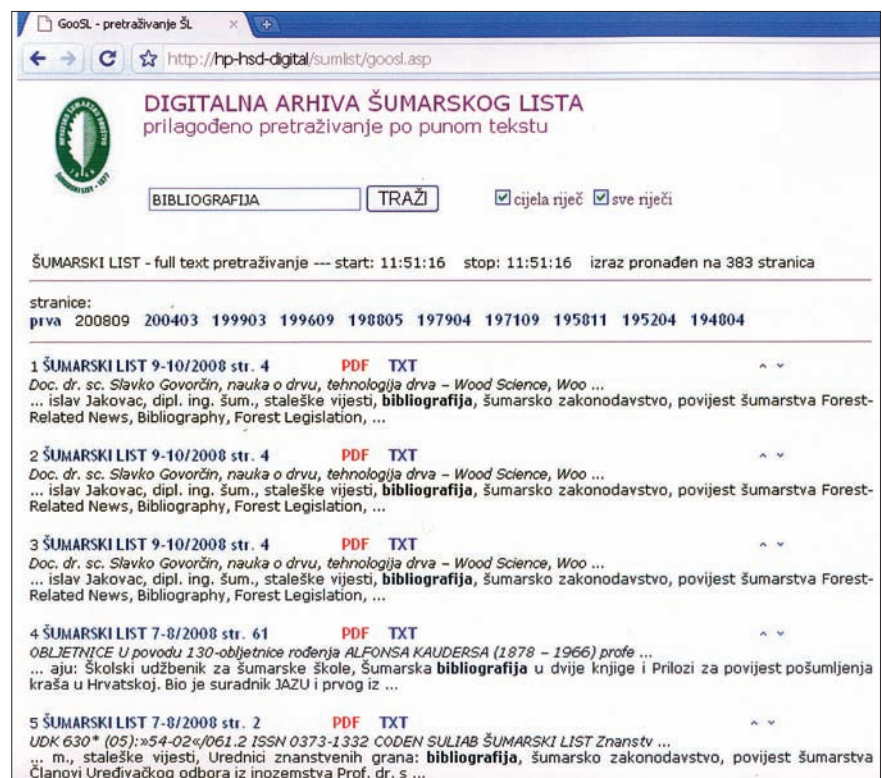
GooSL - pretraživanje ŠL ×

http://hp-hsd-digital/sumlist/goosl.asp

DIGITALNA ARHIVA ŠUMARSKOG LISTA
prilagođeno pretraživanje po punom tekstu

BIBLIOGRAFIJA TRAŽI ☑cijela riječ ☑sve riječi

ŠUMARSKI LIST - full text pretraživanje --- start: 11:51:16 stop: 11:51:16 izraz pronađen na 383 stranica

stranice:
prva 200809 200403 199903 199609 198805 197904 197109 195811 195204 194804

1 ŠUMARSKI LIST 9-10/2008 str. 4 PDF TXT
Doc. dr. sc. Slavko Govorčin, nauka o drvu, tehnologija drva – Wood Science, Woo ...
... islav Jakovac, dipl. ing. šum., staleške vijesti, **bibliografija**, šumarsko zakonodavstvo, povijest šumarstva Forest-Related News, Bibliography, Forest Legislation, ...

2 ŠUMARSKI LIST 9-10/2008 str. 4 PDF TXT
Doc. dr. sc. Slavko Govorčin, nauka o drvu, tehnologija drva – Wood Science, Woo ...
... islav Jakovac, dipl. ing. šum., staleške vijesti, **bibliografija**, šumarsko zakonodavstvo, povijest šumarstva Forest-Related News, Bibliography, Forest Legislation, ...

3 ŠUMARSKI LIST 9-10/2008 str. 4 PDF TXT
Doc. dr. sc. Slavko Govorčin, nauka o drvu, tehnologija drva – Wood Science, Woo ...
... islav Jakovac, dipl. ing. šum., staleške vijesti, **bibliografija**, šumarsko zakonodavstvo, povijest šumarstva Forest-Related News, Bibliography, Forest Legislation, ...

4 ŠUMARSKI LIST 7-8/2008 str. 61 PDF TXT
OBLJETNICE U povodu 130-obljetnice rođenja ALFONSA KAUDERSA (1878 – 1966) profe ...
... aju: Školski udžbenik za šumarske škole, Šumarska **bibliografija** u dvije knjige i Prilozi za povijest pošumljenja krasa u Hrvatskoj. Bio je suradnik JAZU i prvog iz ...

5 ŠUMARSKI LIST 7-8/2008 str. 2 PDF TXT
UDK 630* (05):»54-02«/061.2 ISSN 0373-1332 CODEN SULIAB ŠUMARSKI LIST Znanstv ...
... m., staleške vijesti, Urednici znanstvenih grana: **bibliografija**, šumarsko zakonodavstvo, povijest šumarstva Članovi Uređivačkog odbora iz inozemstva Prof. dr. s ...